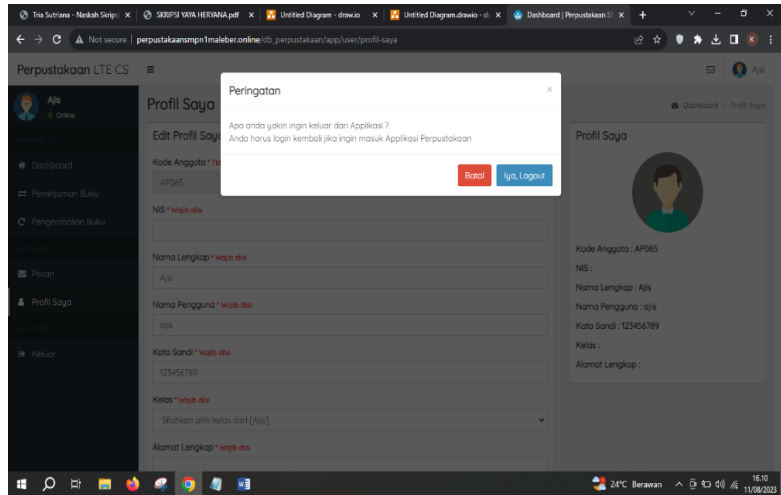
Tria Sutriana - Naskah Skrip × SKRIPSI YAYA HERYANA.pdf × Untitled Diagram - draw.io × Untitled Diagram.drawio - d × Dashboard | Perpustakaan S × +

Not secure | perpustakaansmpn1maleber.online/db_perpustakaan/app/user/profil-saya

Perpustakaan LTE CS ≡

Ajis
Online

Dashboard

Peminjaman Buku

Pengembalian Buku

Pesan

Profil Saya

Keluar

Profil Saya

Dashboard > Profil Saya

Edit Profil Saya

Kode Anggota * Tid

AP065

NIS * Wajib diisi

Nama Lengkap * Wajib diisi

Ajis

Nama Pengguna * Wajib diisi

ajis

Kata Sandi * Wajib diisi

123456789

Kelas * Wajib diisi

Silahkan pilih kelas dari [Ajis]

Alamat Lengkap * Wajib diisi

Profil Saya

Kode Anggota : AP065

NIS :

Nama Lengkap : Ajis

Nama Pengguna : ajis

Kata Sandi : 123456789

Kelas :

Alamat Lengkap :

Peringatan

Apa anda yakin ingin keluar dari Applikasi ?
Anda harus login kembali jika ingin masuk Applikasi Perpustakaan

Batal Iya, Logout

24°C Berawan 16.10 11/08/2023